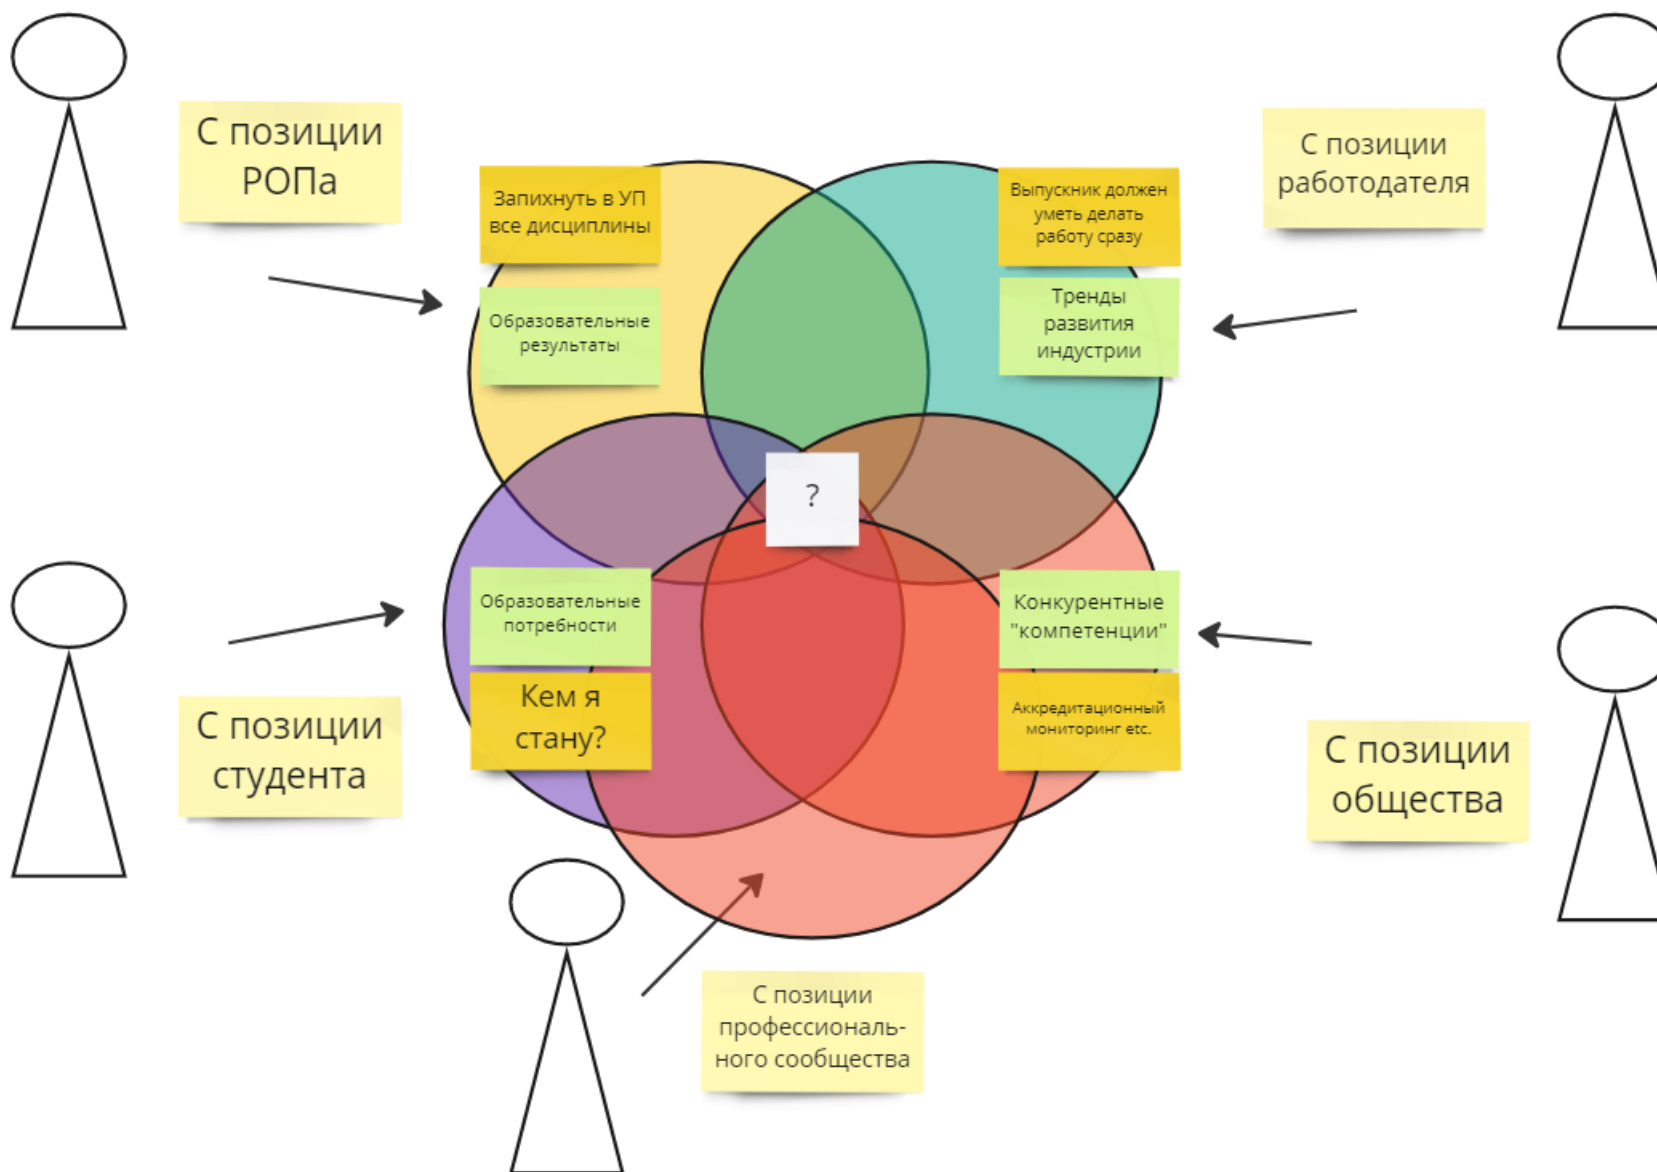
С позиции РОПа

Запихнуть в УП все дисциплины

Образовательные результаты

Выпускник должен уметь делать работу сразу

Тренды развития индустрии

С позиции работодателя

?

Образовательные потребности

Кем я стану?

С позиции студента

Конкурентные "компетенции"

Аккредитационный мониторинг etc.

С позиции общества

С позиции профессионального сообщества